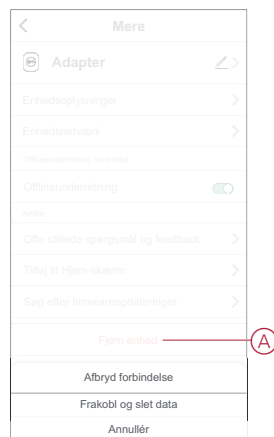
Mere

Adapter

Enhedsoplysninger

Enhedsnetværk

Offline-underretning if. e-mail

Offlineunderretning

Andre

Ofte stillede spørgsmål og feedback

Tilføj til Hjem-skærm

Søg efter firmwareopdateringer

Fjern enhed

A

Afbryd forbindelse

Frakobl og slet data

Annullér